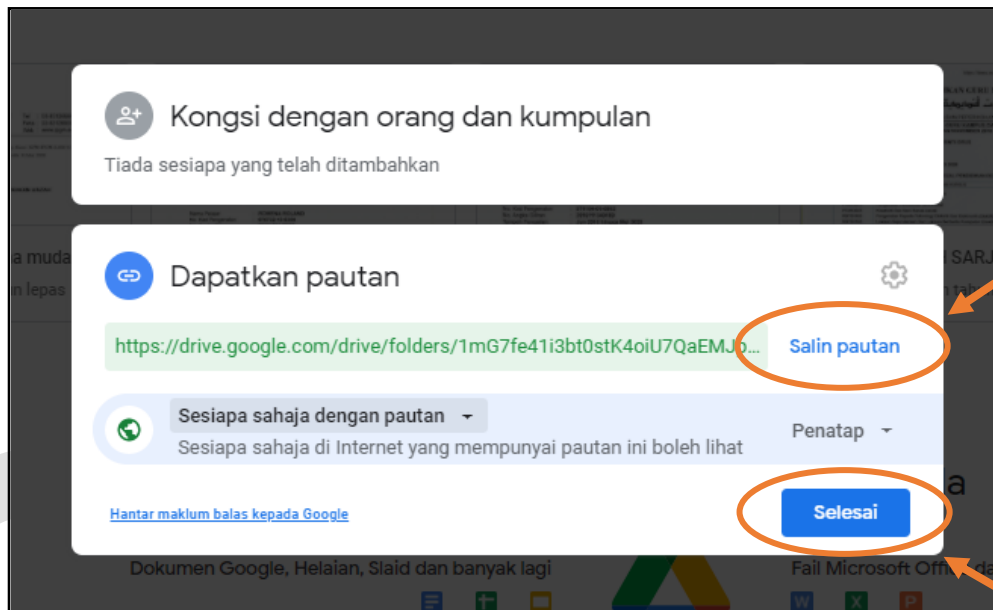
Kongsi dengan orang dan kumpulan

Tiada sesiapa yang telah ditambahkan

a muda

n lepas

SARJ

Dapatkan pautan

https://drive.google.com/drive/folders/1mG7fe41i3bt0stK4oiU7QaEMJo...

Salin pautan

Sesiapa sahaja dengan pautan

Sesiapa sahaja di Internet yang mempunyai pautan ini boleh lihat

Penatap

a

Hantar maklum balas kepada Google

Selesai

Dokumen Google, Helaian, Slaid dan banyak lagi

Fail Microsoft Offi da